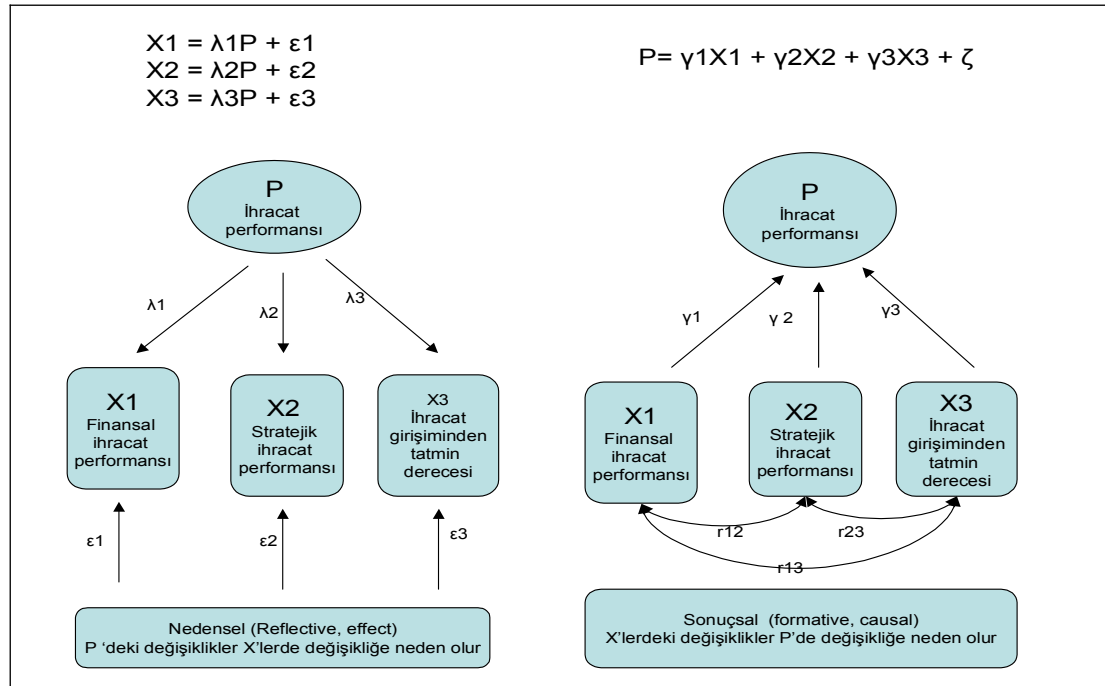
$X1 = \lambda 1P + \varepsilon 1$
$X2 = \lambda 2P + \varepsilon 2$
$X3 = \lambda 3P + \varepsilon 3$

$P = \gamma 1X1 + \gamma 2X2 + \gamma 3X3 + \zeta$

P
İhracat performansı

λ1
λ2
λ3

X1
Finansal ihracat performansı

X2
Stratejik ihracat performansı

X3
İhracat girişiminden tatmin derecesi

ε1
ε2
ε3

Nedensel (Reflective, effect)
P 'deki değişiklikler X'lerde değişikliğe neden olur

P
İhracat performansı

γ1
γ 2
γ3

X1
Finansal ihracat performansı

X2
Stratejik ihracat performansı

X3
İhracat girişiminden tatmin derecesi

r12
r23
r13

Sonuçsal (formative, causal)
X'lerdeki değişiklikler P'de değişikliğe neden olur